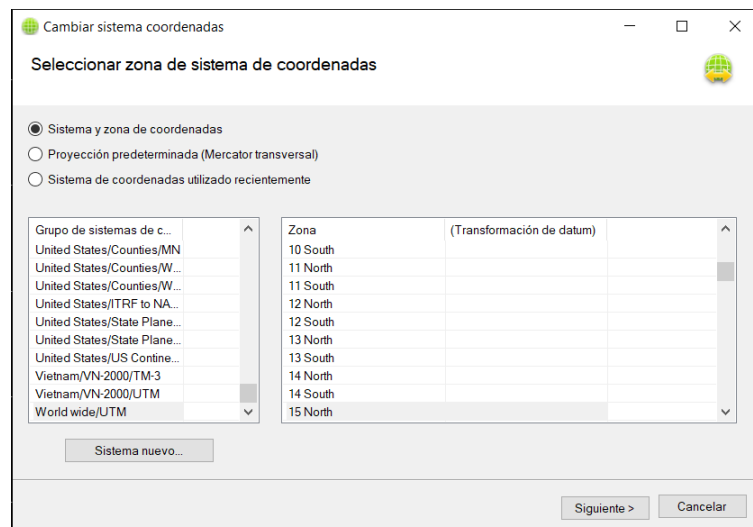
Cambiar sistema coordenadas

Seleccionar zona de sistema de coordenadas

Sistema y zona de coordenadas
Proyección predeterminada (Mercator transversal)
Sistema de coordenadas utilizado recientemente

| Grupo de sistemas de c... |
|---|
| United States/Counties/MN |
| United States/Counties/W... |
| United States/Counties/W... |
| United States/ITRF to NA... |
| United States/State Plane... |
| United States/State Plane... |
| United States/US Contine... |
| Vietnam/VN-2000/TM-3 |
| Vietnam/VN-2000/UTM |
| World wide/UTM |

| Zona | (Transformación de datum) |
|---|---|
| 10 South | |
| 11 North | |
| 11 South | |
| 12 North | |
| 12 South | |
| 13 North | |
| 13 South | |
| 14 North | |
| 14 South | |
| 15 North | |

Sistema nuevo...

Siguiente >
Cancelar